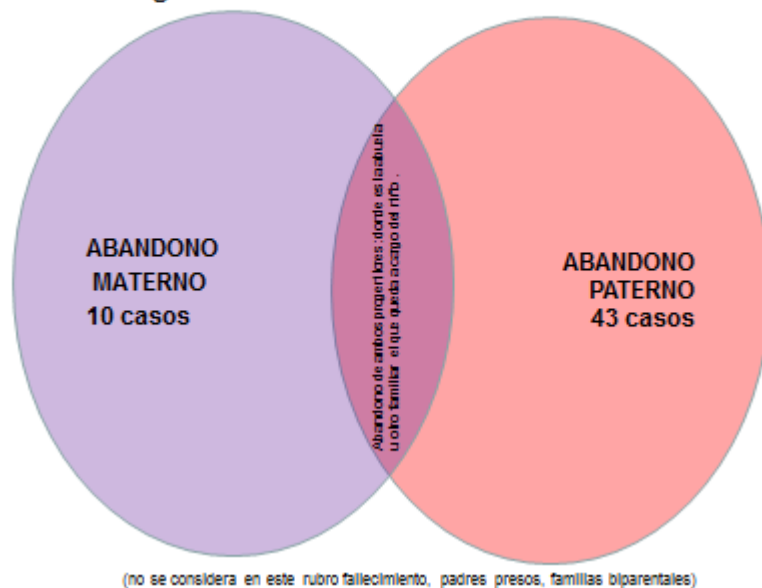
ABANDONO MATERNO
10 casos

Abandono de ambos progenitores: donde es la abuela u otro familiar el que queda a cargo del niño.

ABANDONO PATERNO
43 casos

(no se considera en este rubro fallecimiento, padres presos, familias biparentales)